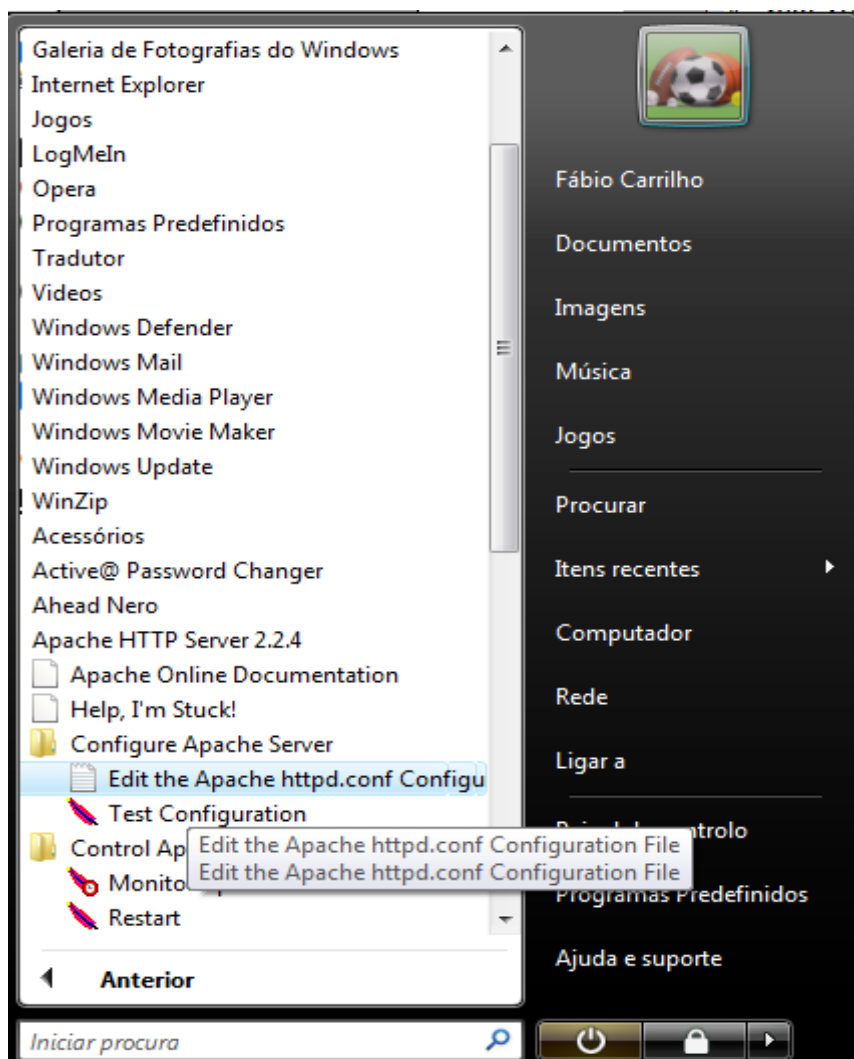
Galeria de Fotografias do Windows
Internet Explorer
Jogos
LogMeIn
Opera
Programas Predefinidos
Tradutor
Videos
Windows Defender
Windows Mail
Windows Media Player
Windows Movie Maker
Windows Update
WinZip
Acessórios
Active@ Password Changer
Ahead Nero
Apache HTTP Server 2.2.4
Apache Online Documentation
Help, I'm Stuck!
Configure Apache Server
Edit the Apache httpd.conf Configu
Test Configuration
Control Ap
Edit the Apache httpd.conf Configuration File
Edit the Apache httpd.conf Configuration File
Monito
Restart
Anterior
Iniciar procura

Fábio Carrilho
Documentos
Imagens
Música
Jogos
Procurar
Itens recentes
Computador
Rede
Ligar a
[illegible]ntrolo
Programas Predefinidos
Ajuda e suporte